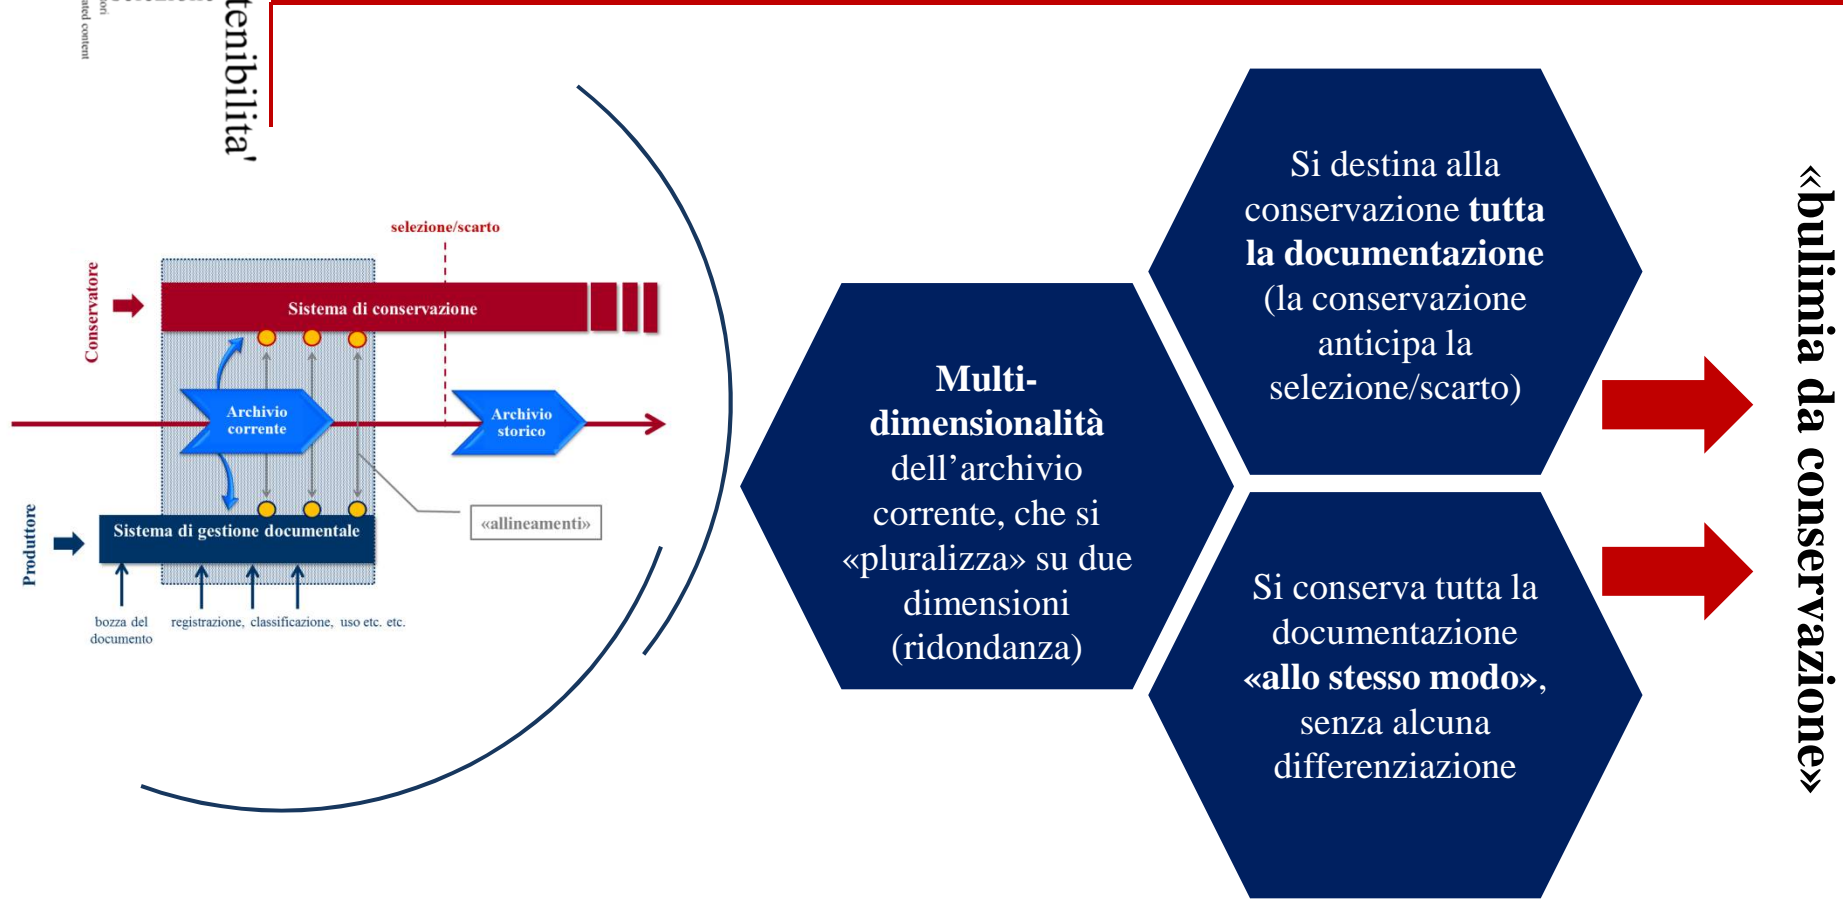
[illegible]
tenibilita'

selezione/scarto

Conservatore

Sistema di conservazione

Archivio corrente

Archivio storico

«allineamenti»

Produttore

Sistema di gestione documentale

bozza del documento

registrazione, classificazione, uso etc. etc.

**Multi-dimensionalità** dell'archivio corrente, che si «pluralizza» su due dimensioni (ridondanza)

Si destina alla conservazione **tutta la documentazione** (la conservazione anticipa la selezione/scarto)

Si conserva tutta la documentazione **«allo stesso modo»**, senza alcuna differenziazione

**«bulimia da conservazione»**